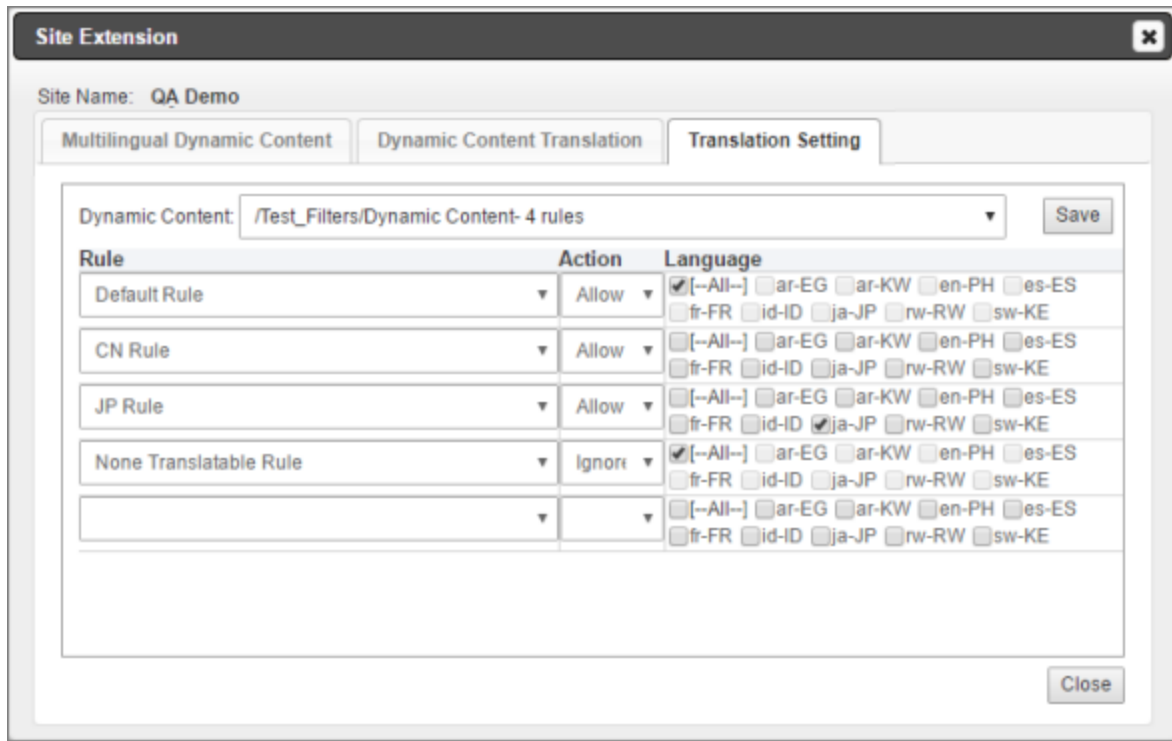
Site Extension

Site Name: QA Demo

Multilingual Dynamic Content | Dynamic Content Translation | Translation Setting

Dynamic Content: /Test_Filters/Dynamic Content- 4 rules ▾ Save

| Rule | Action | Language |
|---|---|---|
| Default Rule ▾ | Allow ▾ | [--All--] ar-EG ar-KW en-PH es-ES fr-FR id-ID ja-JP rw-RW sw-KE |
| CN Rule ▾ | Allow ▾ | [--All--] ar-EG ar-KW en-PH es-ES fr-FR id-ID ja-JP rw-RW sw-KE |
| JP Rule ▾ | Allow ▾ | [--All--] ar-EG ar-KW en-PH es-ES fr-FR id-ID ja-JP rw-RW sw-KE |
| None Translatable Rule ▾ | Ignore ▾ | [--All--] ar-EG ar-KW en-PH es-ES fr-FR id-ID ja-JP rw-RW sw-KE |
| ▾ | ▾ | [--All--] ar-EG ar-KW en-PH es-ES fr-FR id-ID ja-JP rw-RW sw-KE |

Close